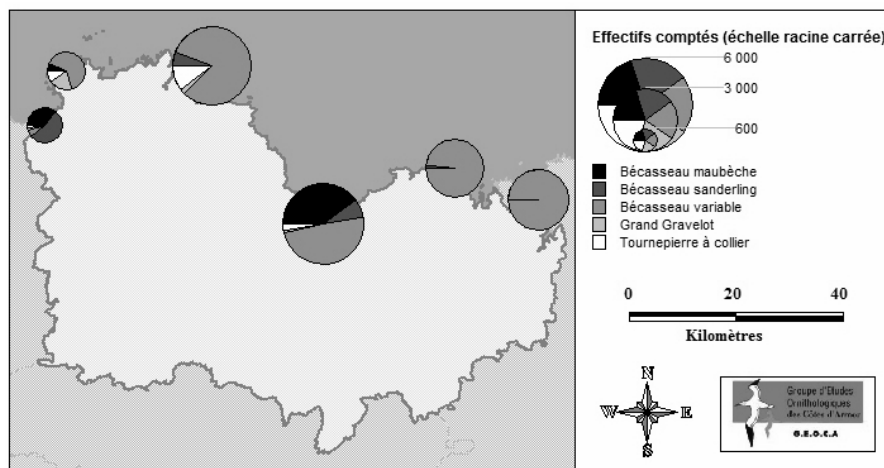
Effectifs comptés (échelle racine carrée)

6 000

3 000

600

Bécasseau maubèche
Bécasseau sanderling
Bécasseau variable
Grand Gravelot
Tournepierre à collier

0 20 40

Kilomètres

N
W E
S

Groupe d'Etudes Ornithologiques des Côtes d'Armor

G.E.O.C.A